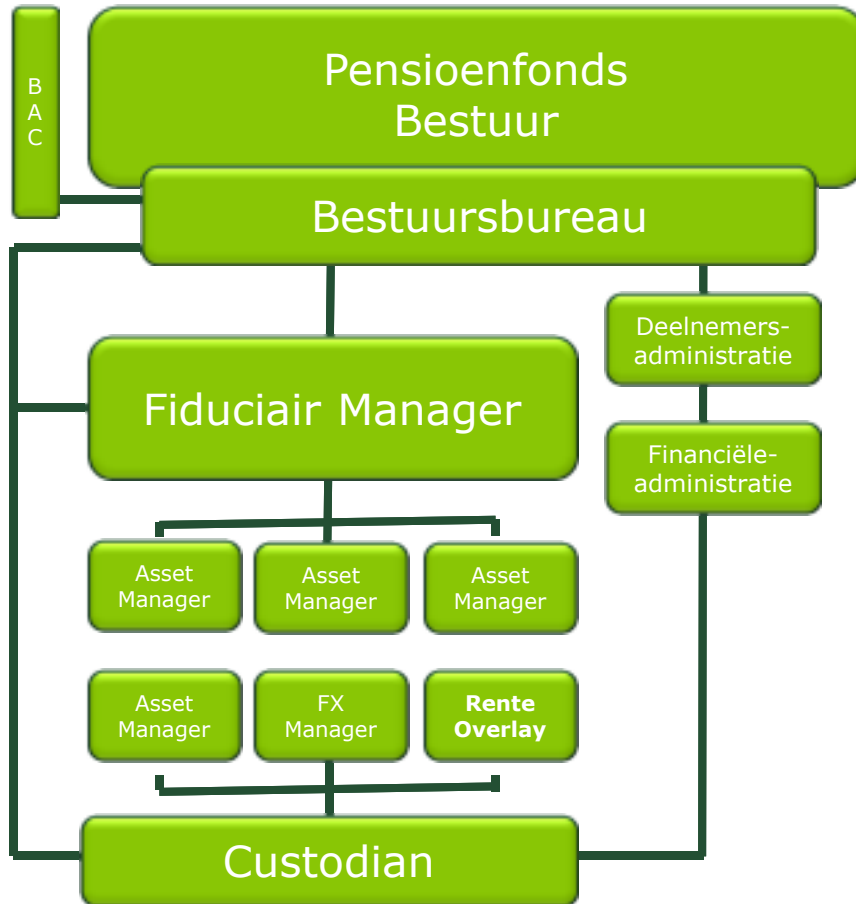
B A C

Pensioenfonds Bestuur

Bestuursbureau

Deelnemers-administratie

Financiële-administratie

Fiduciair Manager

Asset Manager

Asset Manager

Asset Manager

Asset Manager

FX Manager

**Rente Overlay**

Custodian